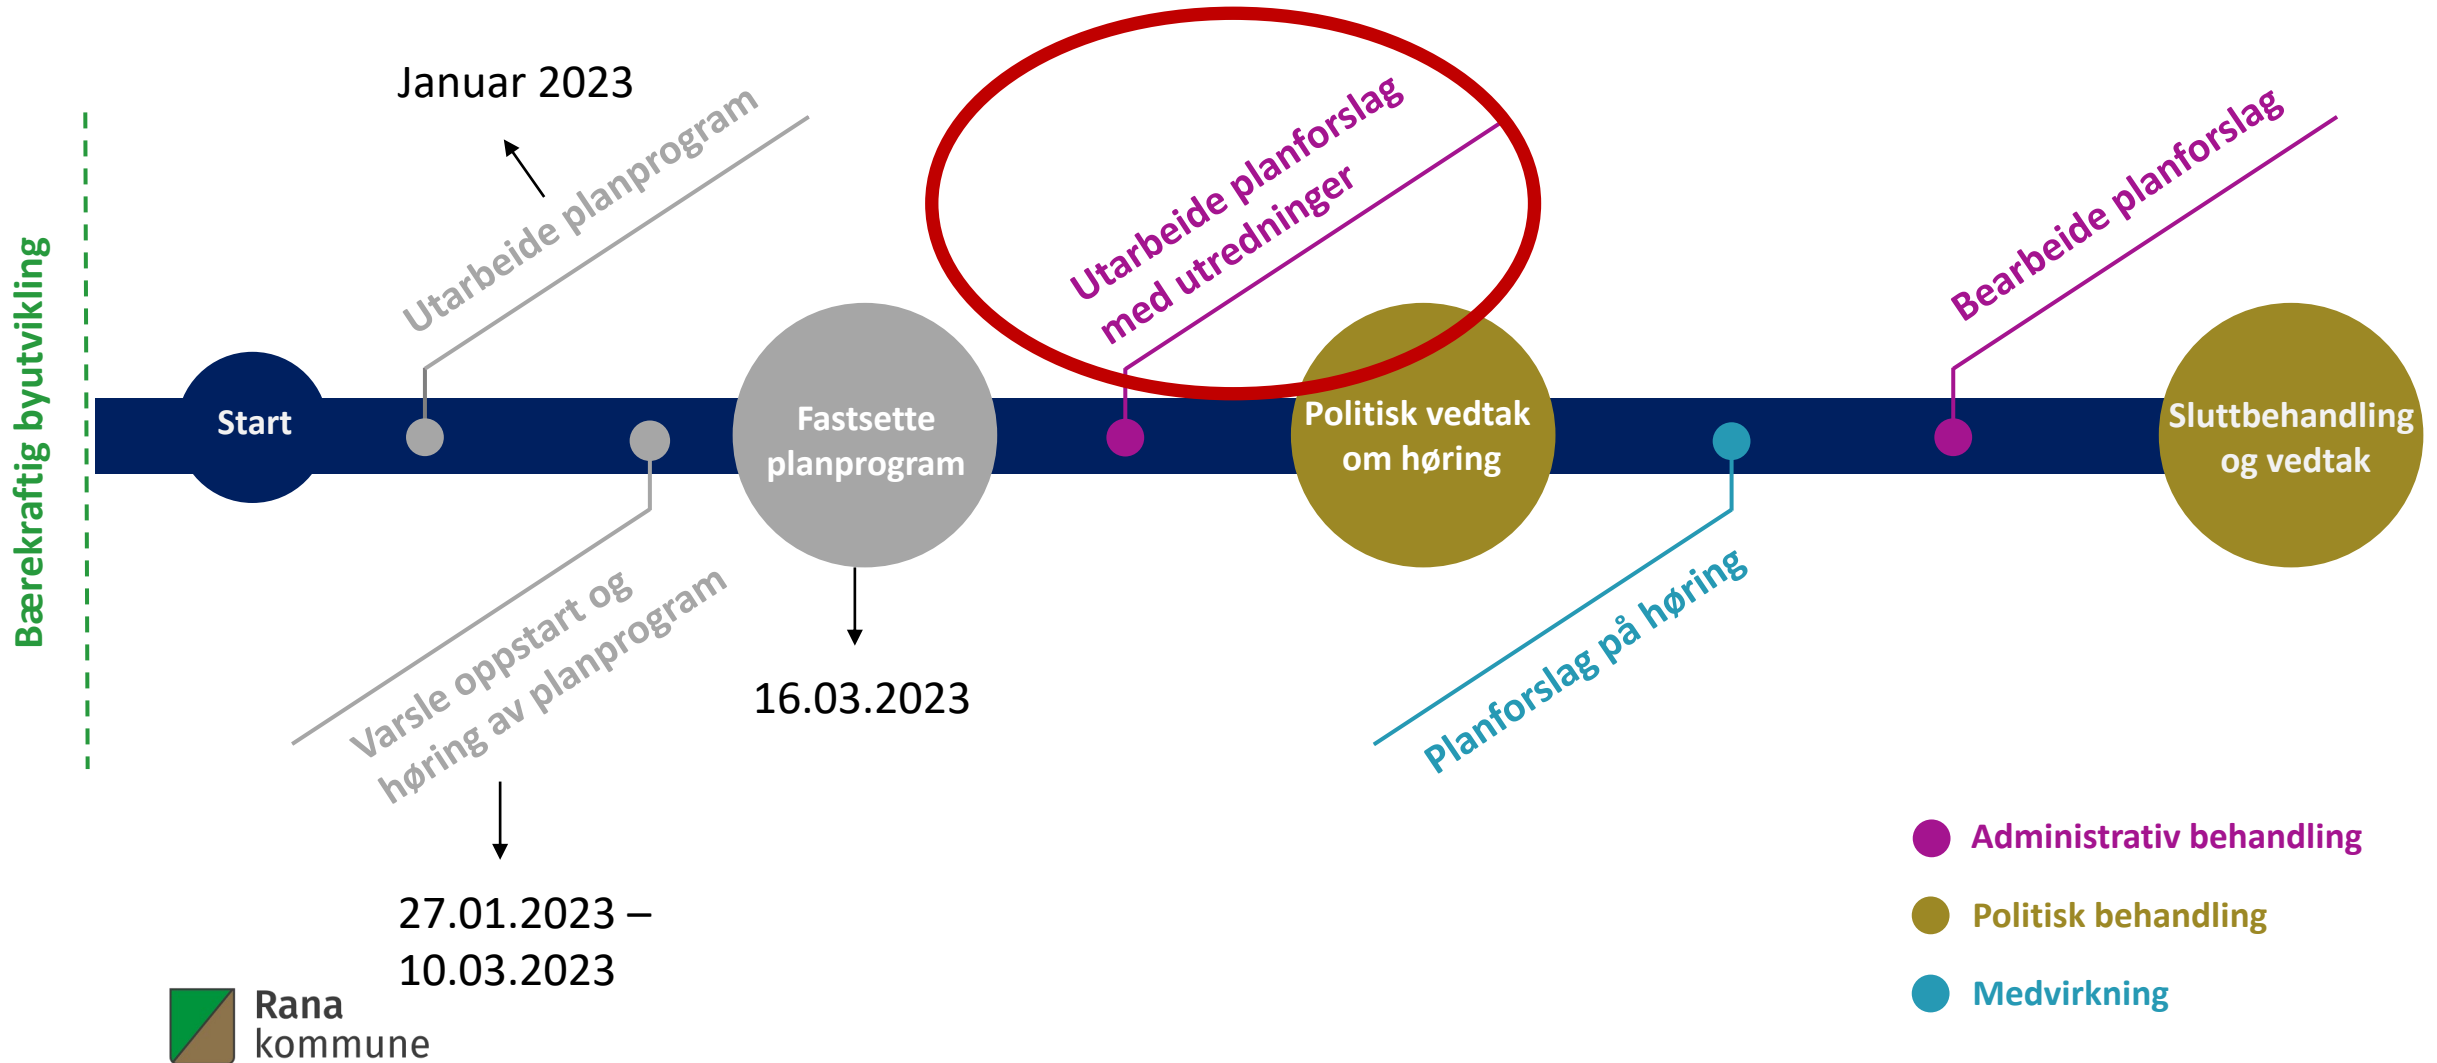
Bærekraftig byutvikling

Januar 2023

Utarbeide planprogram

Start

Varsle oppstart og høring av planprogram

27.01.2023 – 10.03.2023

Fastsette planprogram

16.03.2023

Utarbeide planforslag med utredninger

Politisk vedtak om høring

Planforslag på høring

Bearbeide planforslag

Sluttbehandling og vedtak

Administrativ behandling

Politisk behandling

Medvirkning

Rana kommune